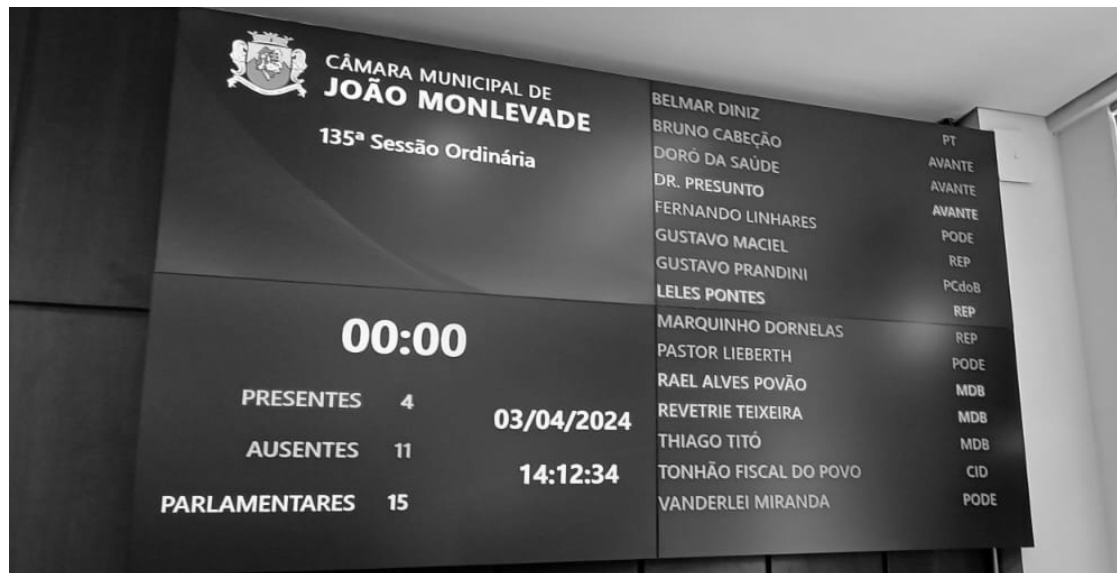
CÂMARA MUNICIPAL DE
JOÃO MONLEVADE

135ª Sessão Ordinária

00:00

PRESENTES 4
AUSENTES 11
PARLAMENTARES 15

03/04/2024
14:12:34

| | |
|---|---|
| BELMAR DINIZ | |
| BRUNO CABEÇÃO | PT |
| DORÓ DA SAÚDE | AVANTE |
| DR. PRESUNTO | AVANTE |
| FERNANDO LINHARES | AVANTE |
| GUSTAVO MACIEL | PODE |
| GUSTAVO PRANDINI | REP |
| LELES PONTES | PCdoB |
| | REP |
| MARQUINHO DORNELAS | REP |
| PASTOR LIEBERTH | PODE |
| RAEL ALVES POVÃO | MDB |
| REVETRIE TEIXEIRA | MDB |
| THIAGO TITÓ | MDB |
| TONHÃO FISCAL DO POVO | CID |
| VANDERLEI MIRANDA | PODE |